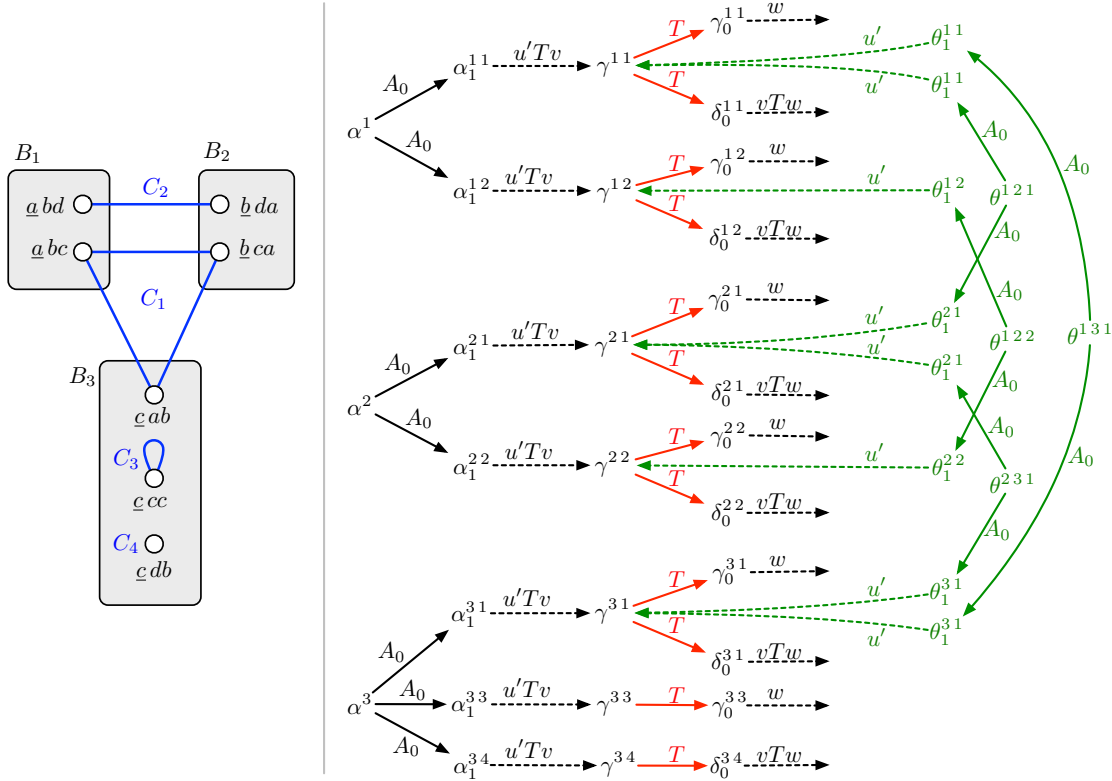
$B_1$ $B_2$
$\underline{a}\,bd$ $C_2$ $\underline{b}\,da$
$\underline{a}\,bc$ $\underline{b}\,ca$
$C_1$
$B_3$
$\underline{c}\,ab$
$C_3$
$\underline{c}\,cc$
$C_4$
$\underline{c}\,db$

$\alpha^1$ $A_0$ $\alpha_1^{11}$ $u'Tv$ $\gamma^{11}$ $T$ $\gamma_0^{11}$ $w$
$T$ $\delta_0^{11}$ $vTw$
$A_0$ $\alpha_1^{12}$ $u'Tv$ $\gamma^{12}$ $T$ $\gamma_0^{12}$ $w$
$T$ $\delta_0^{12}$ $vTw$
$\alpha^2$ $A_0$ $\alpha_1^{21}$ $u'Tv$ $\gamma^{21}$ $T$ $\gamma_0^{21}$ $w$
$T$ $\delta_0^{21}$ $vTw$
$A_0$ $\alpha_1^{22}$ $u'Tv$ $\gamma^{22}$ $T$ $\gamma_0^{22}$ $w$
$T$ $\delta_0^{22}$ $vTw$
$\alpha^3$ $A_0$ $\alpha_1^{31}$ $u'Tv$ $\gamma^{31}$ $T$ $\gamma_0^{31}$ $w$
$T$ $\delta_0^{31}$ $vTw$
$A_0$ $\alpha_1^{33}$ $u'Tv$ $\gamma^{33}$ $T$ $\gamma_0^{33}$ $w$
$A_0$ $\alpha_1^{34}$ $u'Tv$ $\gamma^{34}$ $T$ $\delta_0^{34}$ $vTw$

$u'$ $\theta_1^{11}$
$u'$ $\theta_1^{11}$
$A_0$
$\theta^{121}$
$u'$ $\theta_1^{12}$
$A_0$
$A_0$
$u'$ $\theta_1^{21}$
$A_0$
$\theta^{122}$
$u'$ $\theta_1^{21}$
$A_0$
$\theta^{131}$
$A_0$
$u'$ $\theta_1^{22}$
$\theta^{231}$
$A_0$
$A_0$
$u'$ $\theta_1^{31}$
$u'$ $\theta_1^{31}$